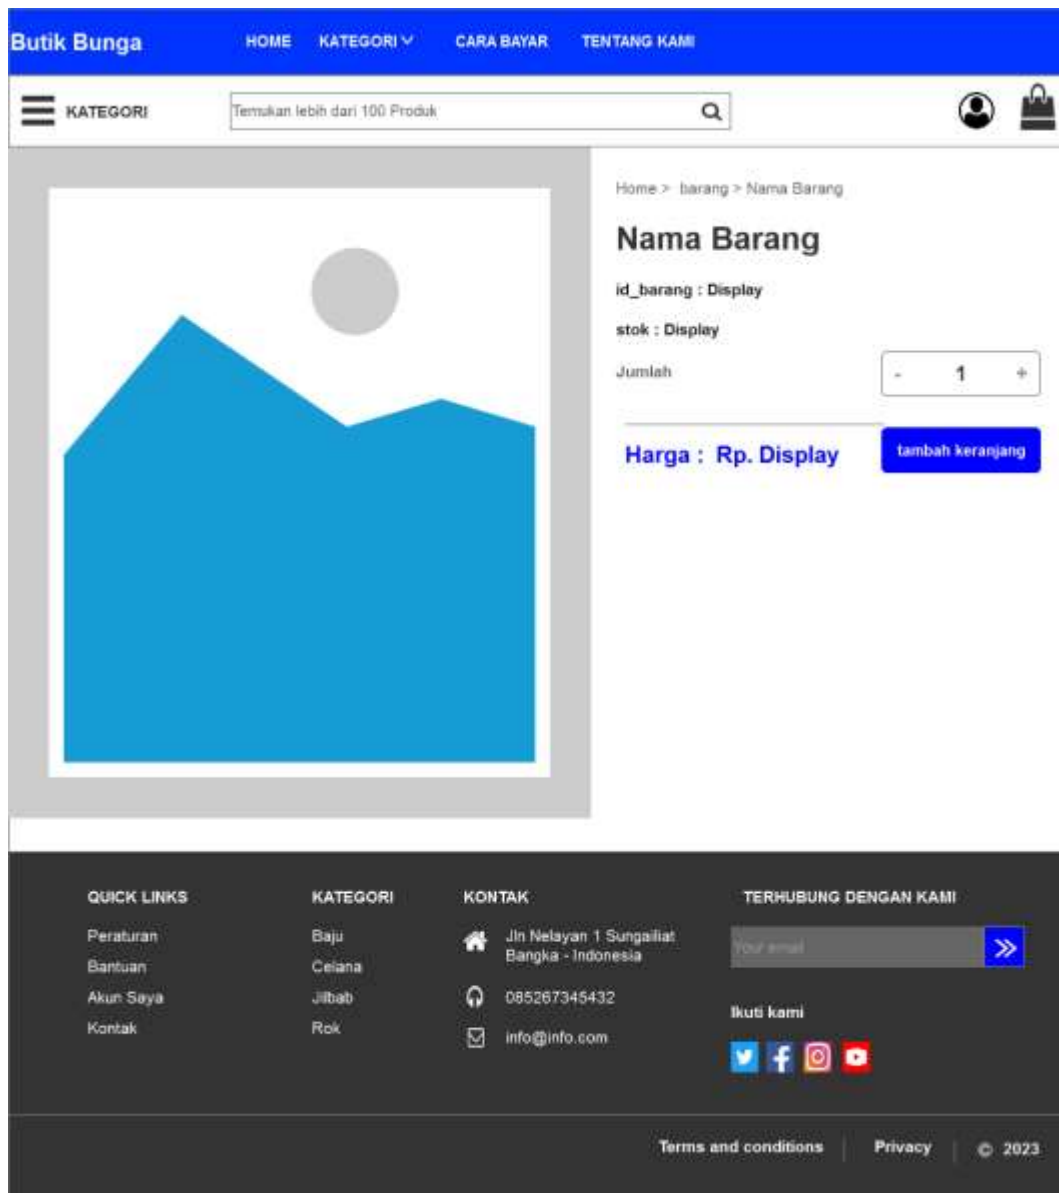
Butik Bunga HOME KATEGORI CARA BAYAR TENTANG KAMI

KATEGORI

Temukan lebih dari 100 Produk

Home > barang > Nama Barang

Nama Barang

id_barang : Display

stok : Display

Jumlah

- 1 +

Harga : Rp. Display

tambah keranjang

QUICK LINKS

Peraturan

Bantuan

Akun Saya

Kontak

KATEGORI

Baju

Celana

Jilbab

Rok

KONTAK

Jln Nelayan 1 Sungailiat Bangka - Indonesia

085267345432

info@info.com

TERHUBUNG DENGAN KAMI

Your email

»

Ikuti kami

Terms and conditions | Privacy | © 2023